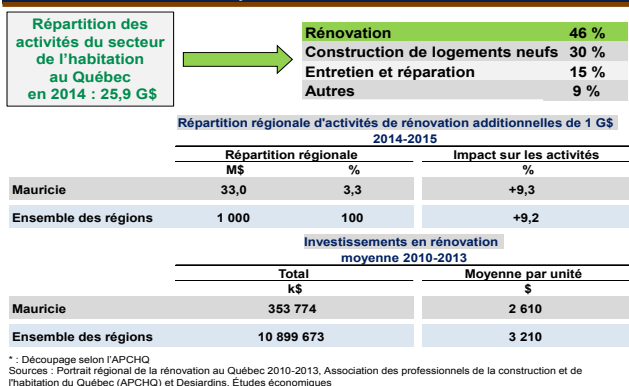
Répartition des activités du secteur de l'habitation au Québec en 2014 : 25,9 G$

| Rénovation | 46 % |
|---|---|
| Construction de logements neufs | 30 % |
| Entretien et réparation | 15 % |
| Autres | 9 % |

Répartition régionale d'activités de rénovation additionnelles de 1 G$ 2014-2015

| | Répartition régionale M$ | Répartition régionale % | Impact sur les activités % |
|---|---|---|---|
| Mauricie | 33,0 | 3,3 | +9,3 |
| Ensemble des régions | 1 000 | 100 | +9,2 |

Investissements en rénovation moyenne 2010-2013

| | Total k$ | Moyenne par unité $ |
|---|---|---|
| Mauricie | 353 774 | 2 610 |
| Ensemble des régions | 10 899 673 | 3 210 |

* : Découpage selon l'APCHQ
Sources : Portrait régional de la rénovation au Québec 2010-2013, Association des professionnels de la construction et de l'habitation du Québec (APCHQ) et Desjardins, Études économiques